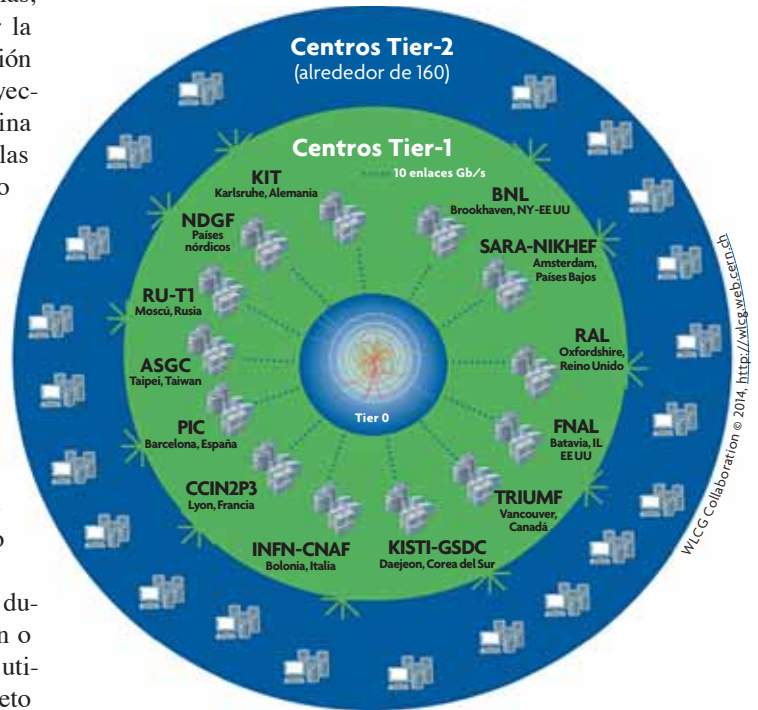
Centros Tier-2
(alrededor de 160)

Centros Tier-1

10 enlaces Gb/s

KIT
Karlsruhe, Alemania

NDGF
Países nórdicos

RU-T1
Moscú, Rusia

ASGC
Taipei, Taiwan

PIC
Barcelona, España

CCIN2P3
Lyon, Francia

INFN-CNAF
Bolonia, Italia

KISTI-GSDC
Daejeon, Corea del Sur

TRIUMF
Vancouver, Canadá

FNAL
Batavia, IL EE UU

RAL
Oxfordshire, Reino Unido

SARA-NIKHEF
Amsterdam, Países Bajos

BNL
Brookhaven, NY-EE UU

Tier 0

WLCG Collaboration © 2014, http://wlcg.web.cern.ch